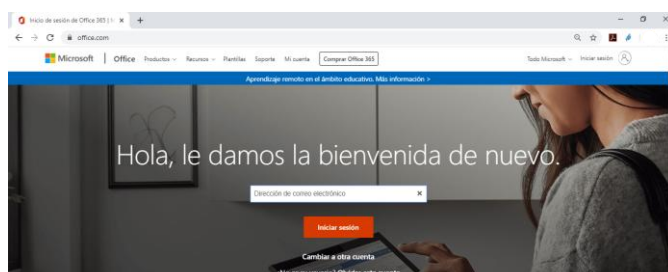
Inicio de sesión de Office 365 | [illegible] ×  +

office.com

Microsoft | Office Productos Recursos Plantillas Soporte Mi cuenta Comprar Office 365

Todo Microsoft Iniciar sesión

Aprendizaje remoto en el ámbito educativo. Más información >

Hola, le damos la bienvenida de nuevo.

Dirección de correo electrónico ×

Iniciar sesión

Cambiar a otra cuenta

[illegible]